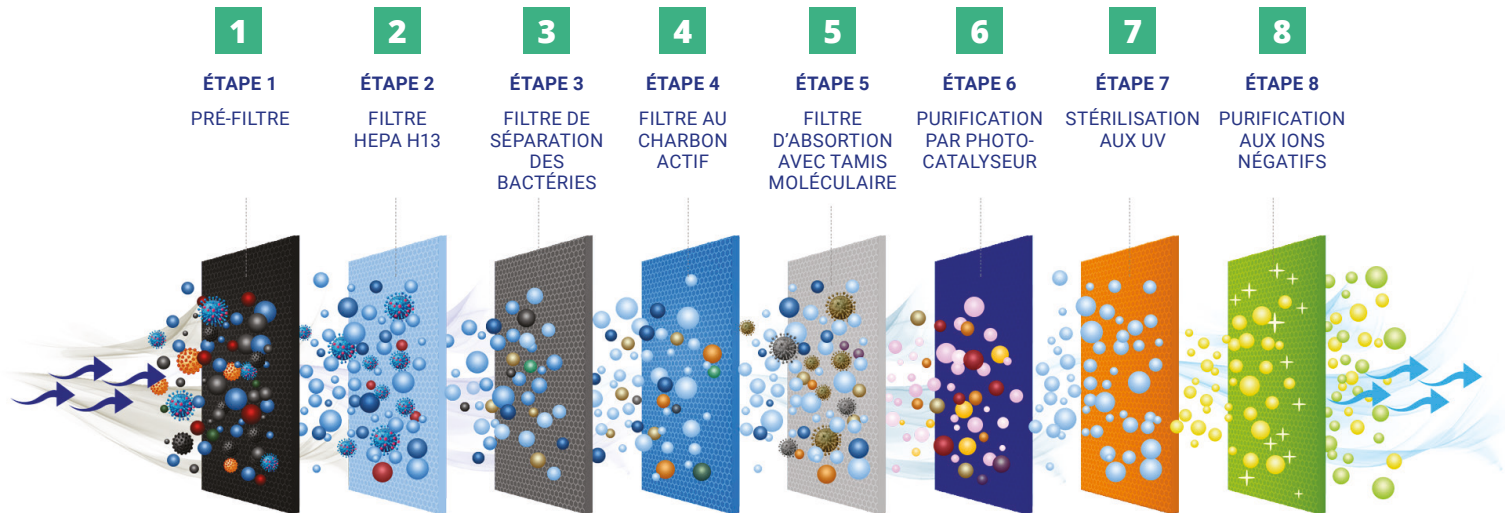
1
ÉTAPE 1
PRÉ-FILTRE

2
ÉTAPE 2
FILTRE HEPA H13

3
ÉTAPE 3
FILTRE DE SÉPARATION DES BACTÉRIES

4
ÉTAPE 4
FILTRE AU CHARBON ACTIF

5
ÉTAPE 5
FILTRE D'ABSORTION AVEC TAMIS MOLÉCULAIRE

6
ÉTAPE 6
PURIFICATION PAR PHOTO-CATALYSEUR

7
ÉTAPE 7
STÉRILISATION AUX UV

8
ÉTAPE 8
PURIFICATION AUX IONS NÉGATIFS